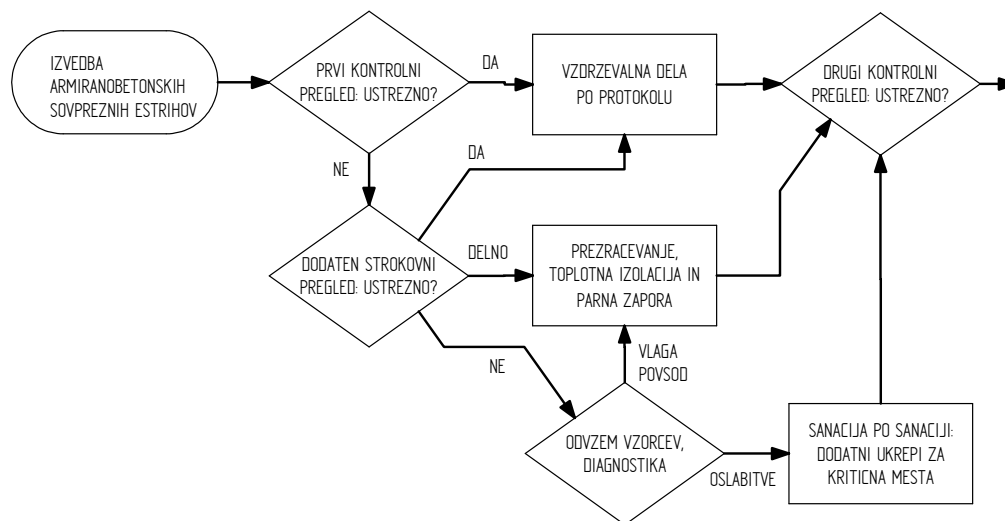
IZVEDBA ARMIRANOBETONSKIH SOVPREZNIH ESTRIHOV

PRVI KONTROLNI PREGLED: USTREZNO?

DA

VZDRZEVALNA DELA PO PROTOKOLU

DRUGI KONTROLNI PREGLED: USTREZNO?

NE

DA

DODATEN STROKOVNI PREGLED: USTREZNO?

DELNO

PREZRACEVANJE, TOPLOTNA IZOLACIJA IN PARNA ZAPORA

VLAGA POVSOD

NE

ODVZEM VZORCEV, DIAGNOSTIKA

OSLABITVE

SANACIJA PO SANACIJI: DODATNI UKREPI ZA KRITICNA MESTA